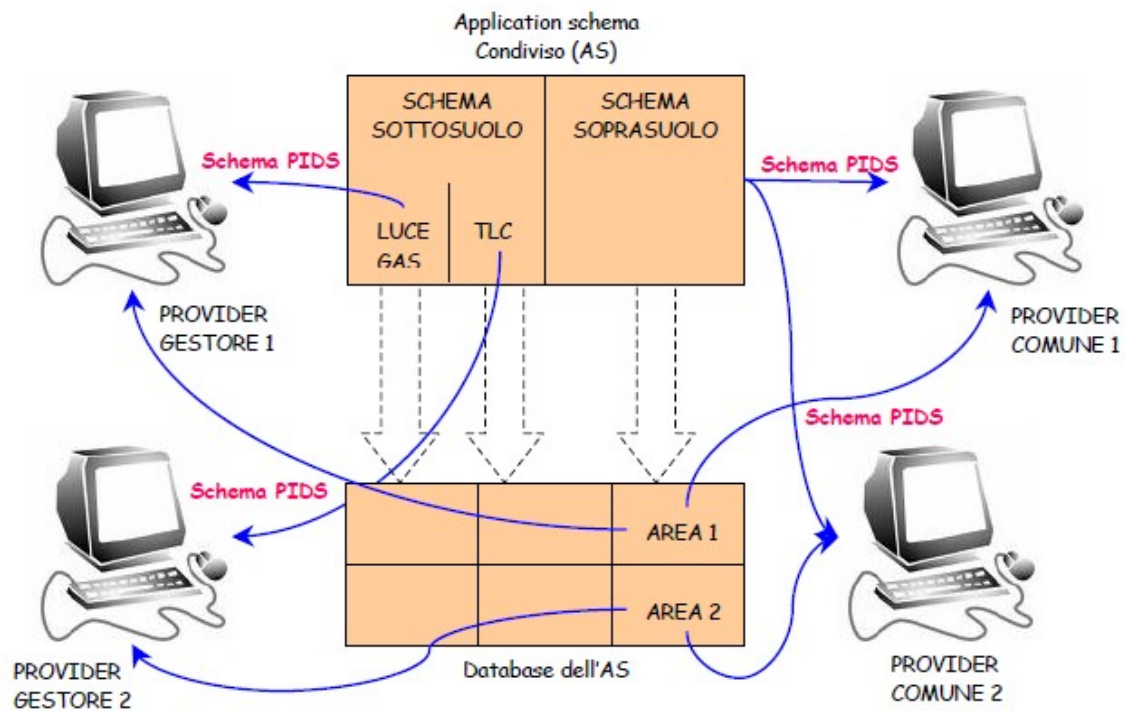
Application schema
Condiviso (AS)

SCHEMA SOTTOSUOLO

SCHEMA SOPRASUOLO

LUCE GAS

TLC

Schema PIDS

Schema PIDS

PROVIDER GESTORE 1

PROVIDER COMUNE 1

Schema PIDS

Schema PIDS

AREA 1

AREA 2

Database dell'AS

PROVIDER GESTORE 2

PROVIDER COMUNE 2